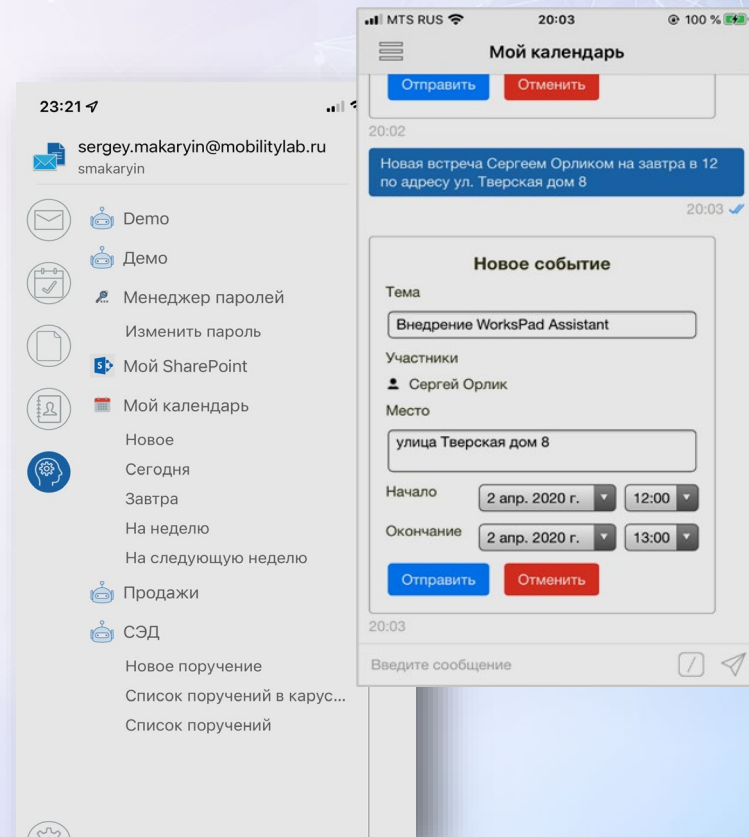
23:21

sergey.makaryin@mobilitylab.ru
smakaryin

Demo
Демо
Менеджер паролей
Изменить пароль
Мой SharePoint
Мой календарь
Новое
Сегодня
Завтра
На неделю
На следующую неделю
Продажи
СЭД
Новое поручение
Список поручений в карус...
Список поручений

MTS RUS 20:03 100 %

Мой календарь

Отправить Отменить

20:02

Новая встреча Сергеем Орликом на завтра в 12 по адресу ул. Тверская дом 8

20:03

Новое событие

Тема

Внедрение WorksPad Assistant

Участники

Сергей Орлик

Место

улица Тверская дом 8

Начало 2 апр. 2020 г. 12:00

Окончание 2 апр. 2020 г. 13:00

Отправить Отменить

20:03

Введите сообщение